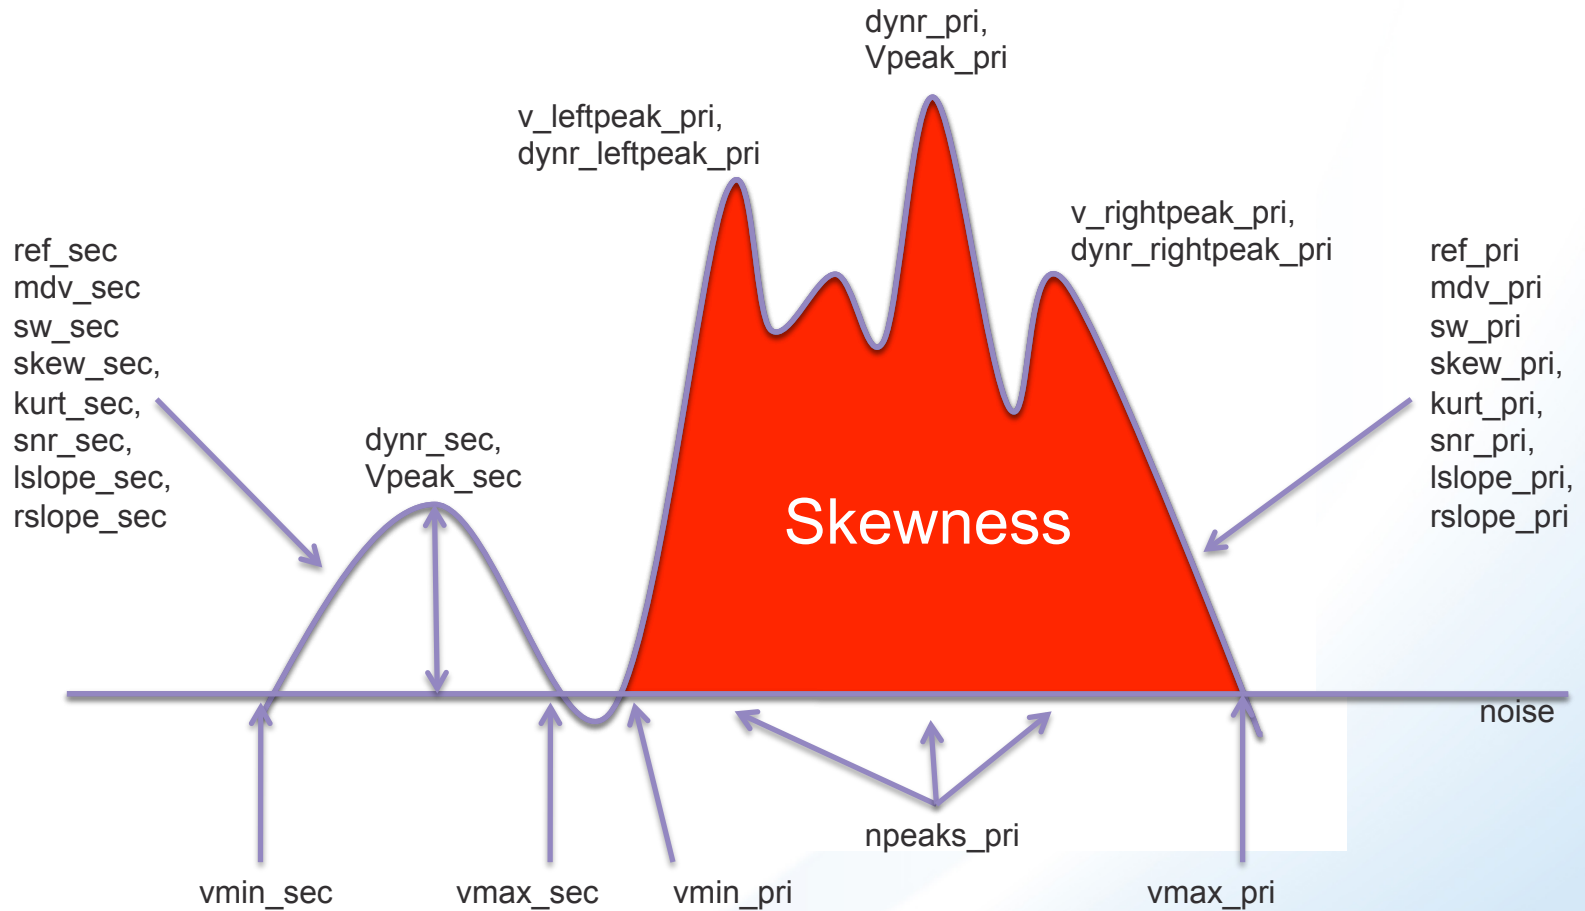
dynr_pri,
Vpeak_pri

v_leftpeak_pri,
dynr_leftpeak_pri

v_rightpeak_pri,
dynr_rightpeak_pri

ref_sec
mdv_sec
sw_sec
skew_sec,
kurt_sec,
snr_sec,
lslope_sec,
rslope_sec

dynr_sec,
Vpeak_sec

Skewness

ref_pri
mdv_pri
sw_pri
skew_pri,
kurt_pri,
snr_pri,
lslope_pri,
rslope_pri

noise

npeaks_pri

vmin_sec

vmax_sec

vmin_pri

vmax_pri